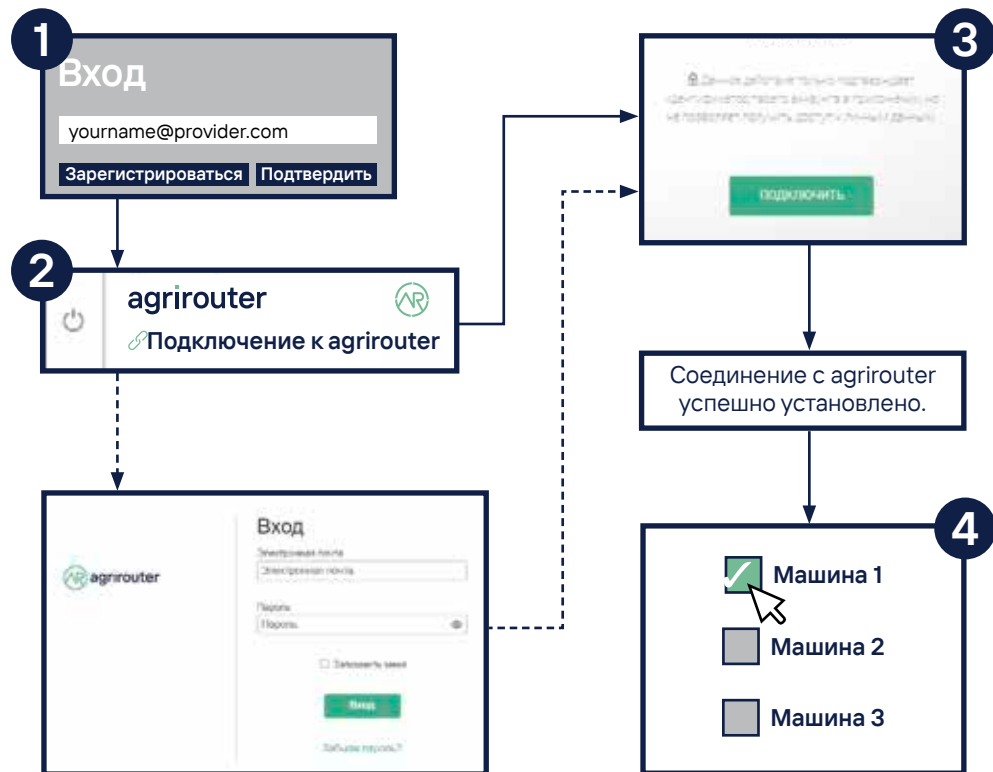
1
Вход
yourname@provider.com
Зарегистрироваться Подтвердить

2
agrirouter
Подключение к agrirouter

Вход
Электронная почта
Электронная почта
Пароль
Пароль
Запомнить меня
Вход
Забыли пароль?
agrirouter

3
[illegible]
ПОДКЛЮЧИТЬ

Соединение с agrirouter успешно установлено.

4
Машина 1
Машина 2
Машина 3